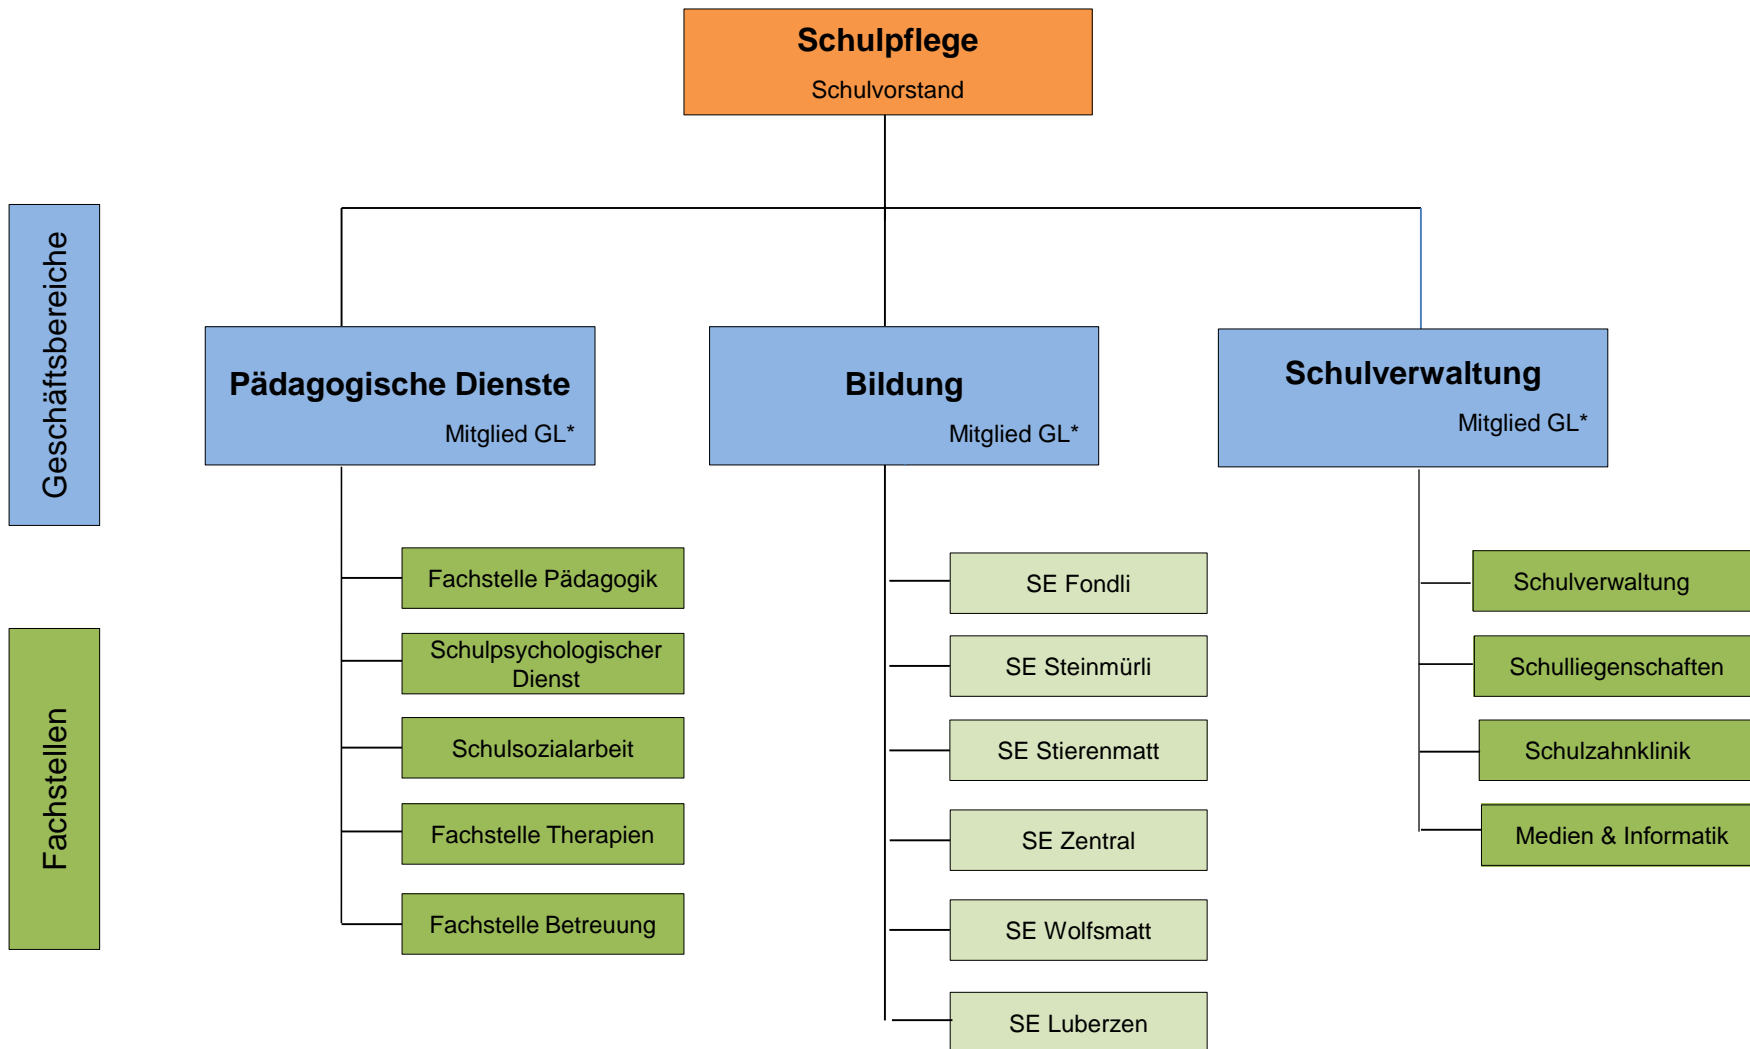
Schulpflege
Schulvorstand

Geschäftsbereiche

Pädagogische Dienste
Mitglied GL*

Bildung
Mitglied GL*

Schulverwaltung
Mitglied GL*

Fachstellen

Fachstelle Pädagogik

Schulpsychologischer Dienst

Schulsozialarbeit

Fachstelle Therapien

Fachstelle Betreuung

SE Fondli

SE Steinmürli

SE Stierenmatt

SE Zentral

SE Wolfsmatt

SE Luberzen

Schulverwaltung

Schulliegenschaften

Schulzahnklinik

Medien & Informatik